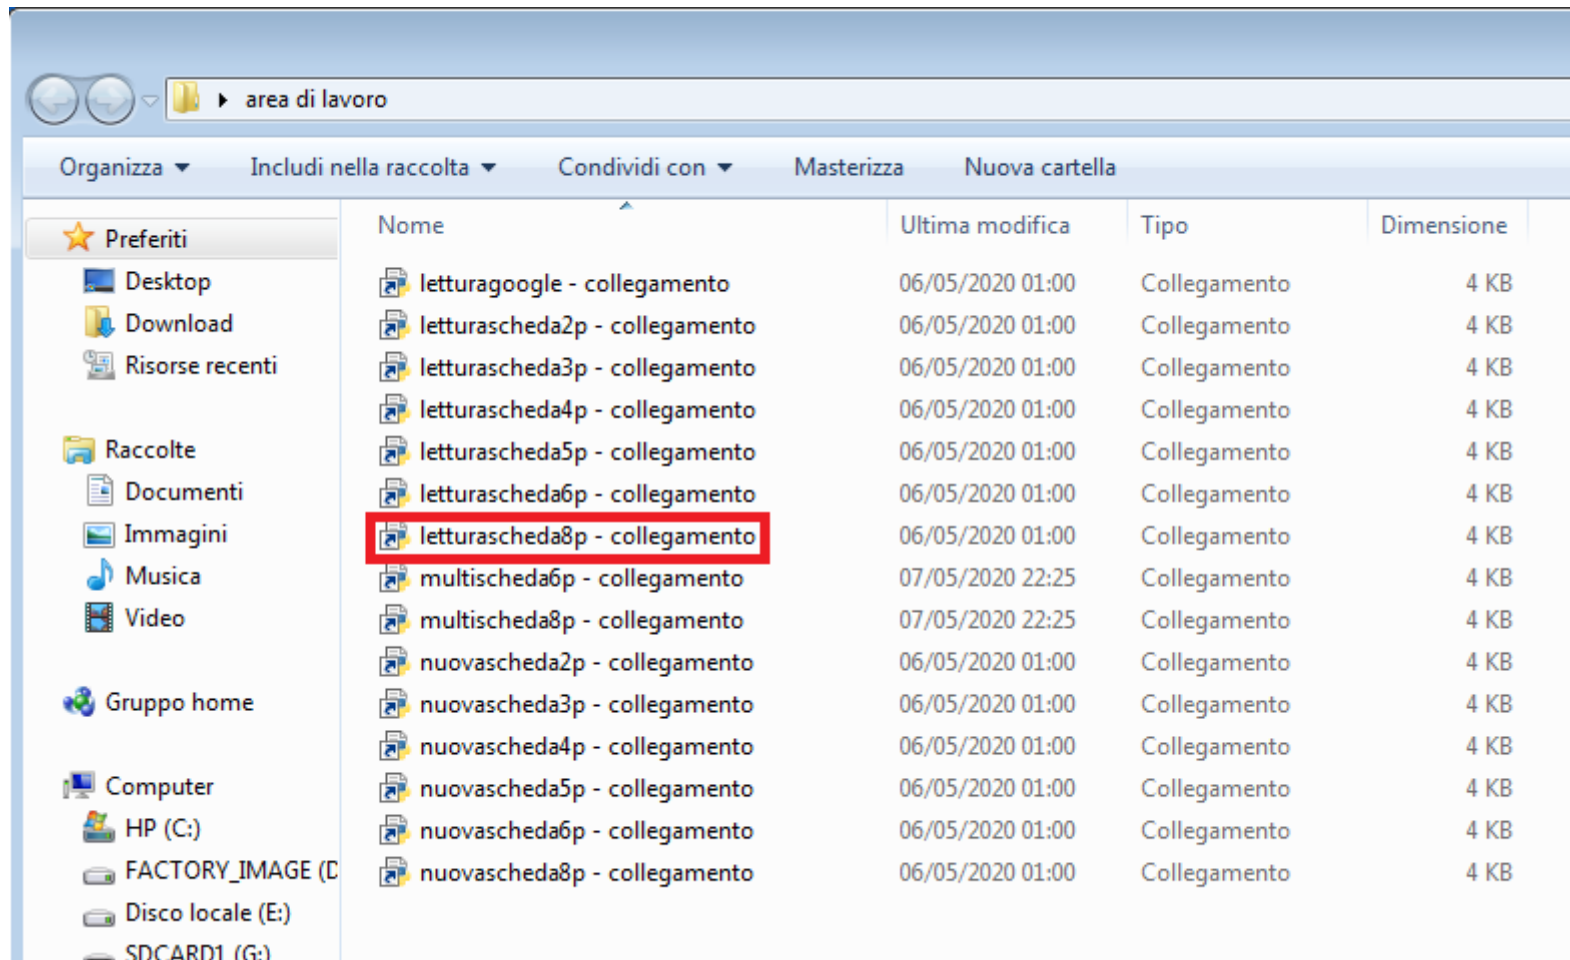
area di lavoro

Organizza ▾ Includi nella raccolta ▾ Condividi con ▾ Masterizza Nuova cartella

Preferiti
Desktop
Download
Risorse recenti

Raccolte
Documenti
Immagini
Musica
Video

Gruppo home

Computer
HP (C:)
FACTORY_IMAGE (D
Disco locale (E:)
SDCARD1 (G:)

| Nome | Ultima modifica | Tipo | Dimensione |
|---|---|---|---|
| letturagoogle - collegamento | 06/05/2020 01:00 | Collegamento | 4 KB |
| letturascheda2p - collegamento | 06/05/2020 01:00 | Collegamento | 4 KB |
| letturascheda3p - collegamento | 06/05/2020 01:00 | Collegamento | 4 KB |
| letturascheda4p - collegamento | 06/05/2020 01:00 | Collegamento | 4 KB |
| letturascheda5p - collegamento | 06/05/2020 01:00 | Collegamento | 4 KB |
| letturascheda6p - collegamento | 06/05/2020 01:00 | Collegamento | 4 KB |
| letturascheda8p - collegamento | 06/05/2020 01:00 | Collegamento | 4 KB |
| multischeda6p - collegamento | 07/05/2020 22:25 | Collegamento | 4 KB |
| multischeda8p - collegamento | 07/05/2020 22:25 | Collegamento | 4 KB |
| nuovascheda2p - collegamento | 06/05/2020 01:00 | Collegamento | 4 KB |
| nuovascheda3p - collegamento | 06/05/2020 01:00 | Collegamento | 4 KB |
| nuovascheda4p - collegamento | 06/05/2020 01:00 | Collegamento | 4 KB |
| nuovascheda5p - collegamento | 06/05/2020 01:00 | Collegamento | 4 KB |
| nuovascheda6p - collegamento | 06/05/2020 01:00 | Collegamento | 4 KB |
| nuovascheda8p - collegamento | 06/05/2020 01:00 | Collegamento | 4 KB |